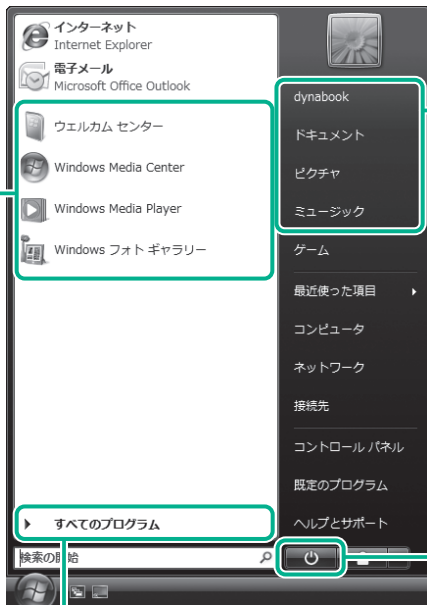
インターネット
Internet Explorer
電子メール
Microsoft Office Outlook
ウエルカム センター
Windows Media Center
Windows Media Player
Windows フォト ギャラリー
すべてのプログラム
検索の開始

dynabook
ドキュメント
ピクチャ
ミュージック
ゲーム
最近使った項目
コンピュータ
ネットワーク
接続先
コントロール パネル
既定のプログラム
ヘルプとサポート